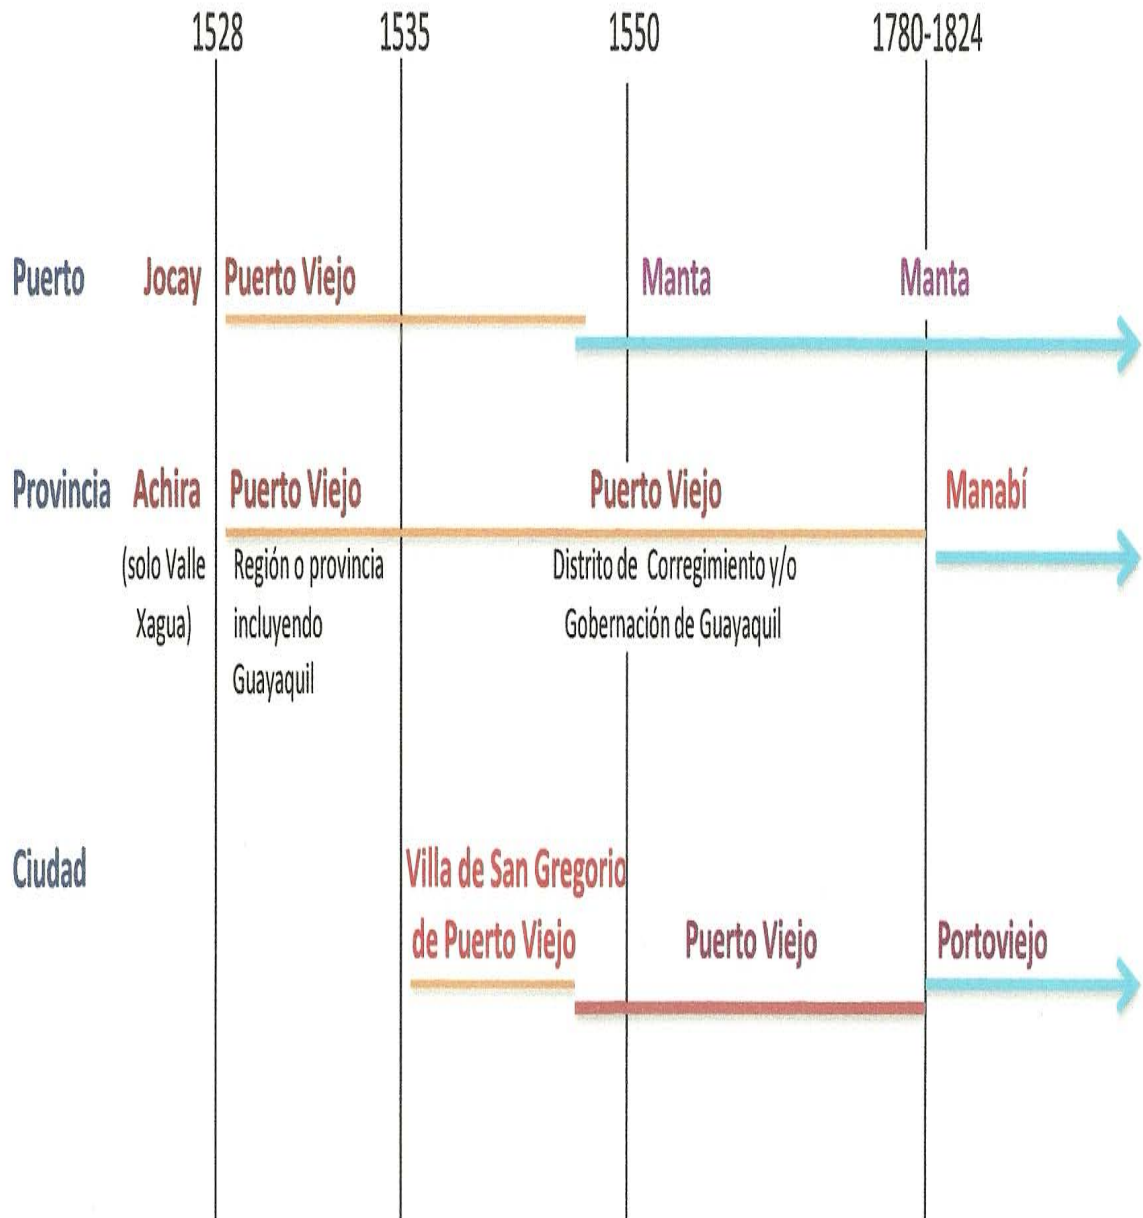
1528 1535 1550 1780-1824

Puerto Jocay Puerto Viejo Manta Manta

Provincia Achira Puerto Viejo Puerto Viejo Manabí

(solo Valle Xagua)

Región o provincia incluyendo Guayaquil

Distrito de Corregimiento y/o Gobernación de Guayaquil

Ciudad

Villa de San Gregorio de Puerto Viejo

Puerto Viejo

Portoviejo